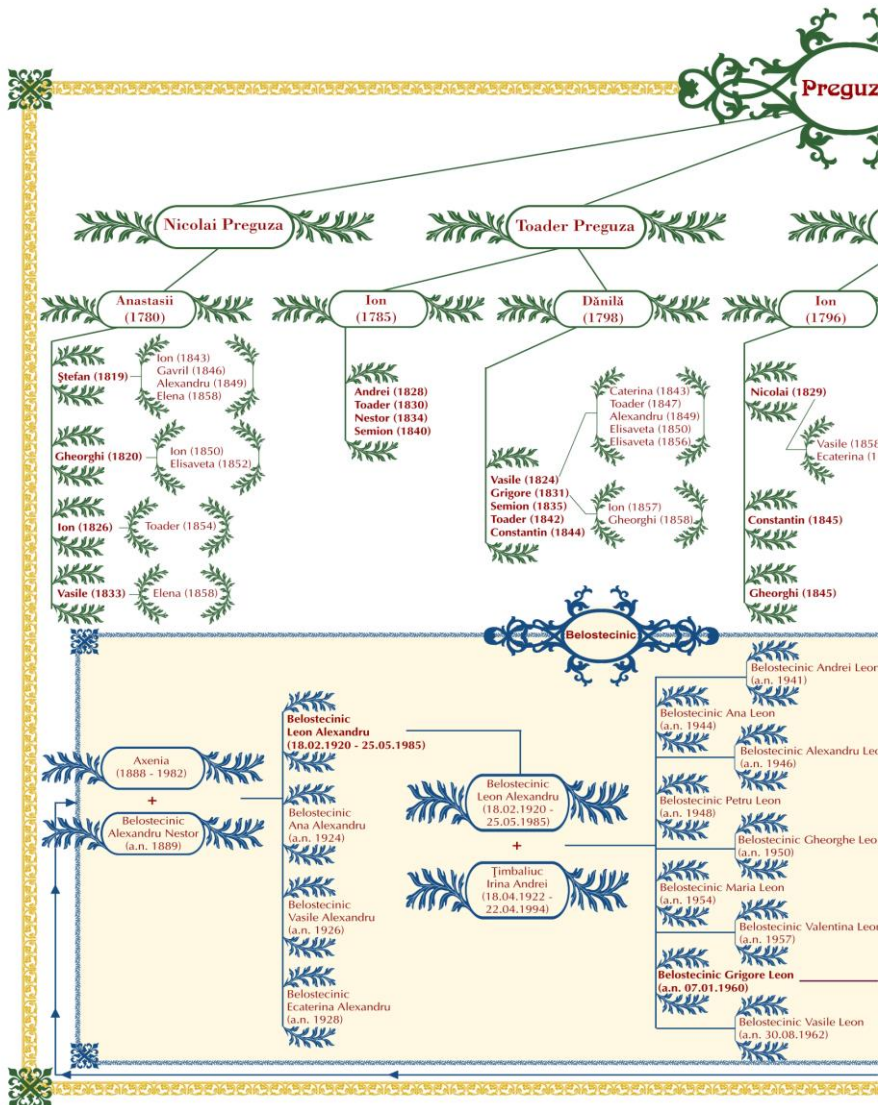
Preguz

Nicolai Preguza

Toader Preguza

Anastasii (1780)

Ion (1785)

Dănilă (1798)

Ion (1796)

Ştefan (1819)

Ion (1843)
Gavril (1846)
Alexandru (1849)
Elena (1858)

Gheorghi (1820)

Ion (1850)
Elisaveta (1852)

Ion (1826)

Toader (1854)

Vasile (1833)

Elena (1858)

Andrei (1828)
Toader (1830)
Nestor (1834)
Semion (1840)

Caterina (1843)
Toader (1847)
Alexandru (1849)
Elisaveta (1850)
Elisaveta (1856)

Vasile (1824)
Grigore (1831)
Semion (1835)
Toader (1842)
Constantin (1844)

Ion (1857)
Gheorghi (1858)

Nicolai (1829)

Vasile (1858
Ecaterina (1

Constantin (1845)

Gheorghi (1845)

Belostecinic

Axenia (1888 - 1982)

+

Belostecinic Alexandru Nestor (a.n. 1889)

Belostecinic Leon Alexandru (18.02.1920 - 25.05.1985)

Belostecinic Ana Alexandru (a.n. 1924)

Belostecinic Vasile Alexandru (a.n. 1926)

Belostecinic Ecaterina Alexandru (a.n. 1928)

Belostecinic Leon Alexandru (18.02.1920 - 25.05.1985)

+

Ţimbaliuc Irina Andrei (18.04.1922 - 22.04.1994)

Belostecinic Andrei Leon (a.n. 1941)

Belostecinic Ana Leon (a.n. 1944)

Belostecinic Alexandru Le (a.n. 1946)

Belostecinic Petru Leon (a.n. 1948)

Belostecinic Gheorghe Leo (a.n. 1950)

Belostecinic Maria Leon (a.n. 1954)

Belostecinic Valentina Leon (a.n. 1957)

Belostecinic Grigore Leon (a.n. 07.01.1960)

Belostecinic Vasile Leon (a.n. 30.08.1962)